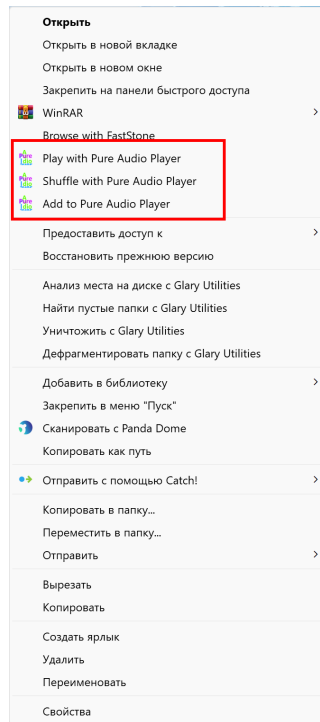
Открыть
Открыть в новой вкладке
Открыть в новом окне
Закрепить на панели быстрого доступа
WinRAR
Browse with FastStone
Play with Pure Audio Player
Shuffle with Pure Audio Player
Add to Pure Audio Player
Предоставить доступ к
Восстановить прежнюю версию
Анализ места на диске с Glary Utilities
Найти пустые папки с Glary Utilities
Уничтожить с Glary Utilities
Дефрагментировать папку с Glary Utilities
Добавить в библиотеку
Закрепить в меню "Пуск"
Сканировать с Panda Dome
Копировать как путь
Отправить с помощью Catch!
Копировать в папку...
Переместить в папку...
Отправить
Вырезать
Копировать
Создать ярлык
Удалить
Переименовать
Свойства